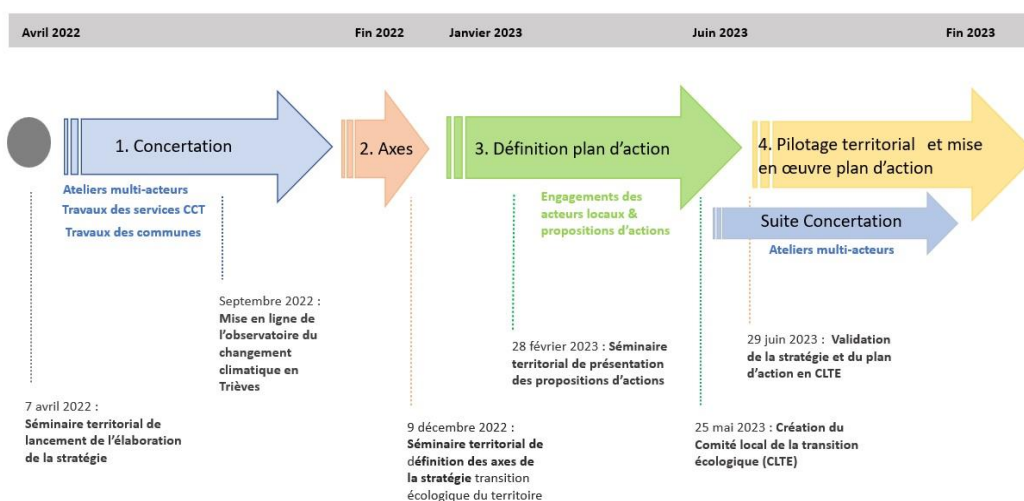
Avril 2022

Fin 2022

Janvier 2023

Juin 2023

Fin 2023

1. Concertation

Ateliers multi-acteurs
Travaux des services CCT
Travaux des communes

2. Axes

3. Définition plan d'action

Engagements des acteurs locaux & propositions d'actions

4. Pilotage territorial et mise en œuvre plan d'action

Suite Concertation

Ateliers multi-acteurs

Septembre 2022 : Mise en ligne de l'observatoire du changement climatique en Trièves

28 février 2023 : Séminaire territorial de présentation des propositions d'actions

29 juin 2023 : Validation de la stratégie et du plan d'action en CLTE

7 avril 2022 : Séminaire territorial de lancement de l'élaboration de la stratégie

9 décembre 2022 : Séminaire territorial de définition des axes de la stratégie transition écologique du territoire

25 mai 2023 : Création du Comité local de la transition écologique (CLTE)